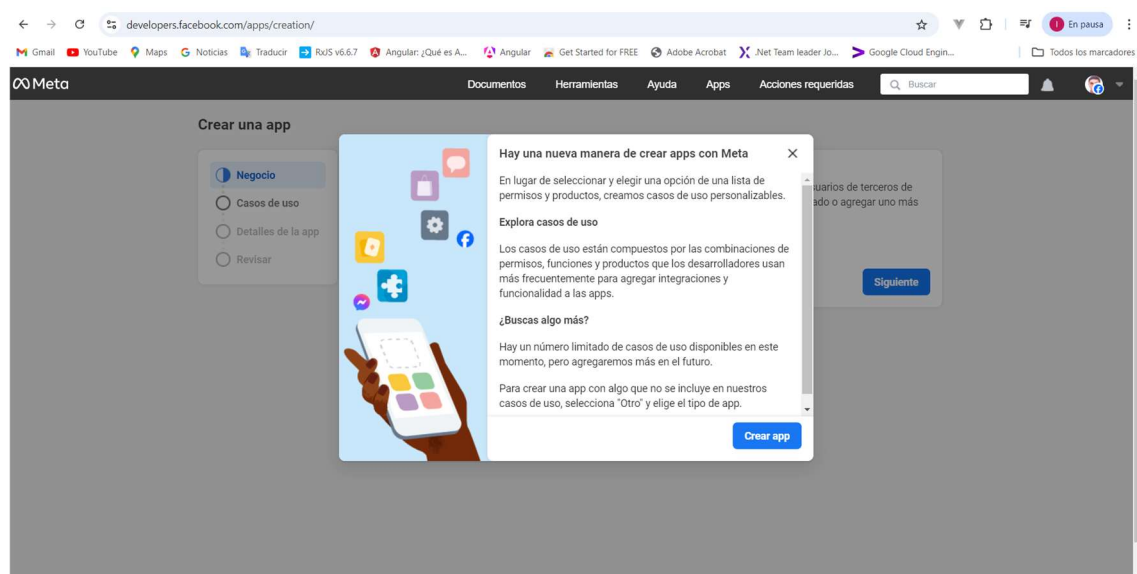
developers.facebook.com/apps/creation/

En pausa

Gmail YouTube Maps Noticias Traducir RxJS v6.6.7 Angular: ¿Qué es A... Angular Get Started for FREE Adobe Acrobat .Net Team leader Jo... Google Cloud Engin... Todos los marcadores

Meta

Documentos Herramientas Ayuda Apps Acciones requeridas Buscar

Crear una app

Negocio
Casos de uso
Detalles de la app
Revisar

uarios de terceros de
ado o agregar uno más

Siguiente

Hay una nueva manera de crear apps con Meta

En lugar de seleccionar y elegir una opción de una lista de permisos y productos, creamos casos de uso personalizables.

Explora casos de uso

Los casos de uso están compuestos por las combinaciones de permisos, funciones y productos que los desarrolladores usan más frecuentemente para agregar integraciones y funcionalidad a las apps.

¿Buscas algo más?

Hay un número limitado de casos de uso disponibles en este momento, pero agregaremos más en el futuro.

Para crear una app con algo que no se incluye en nuestros casos de uso, selecciona "Otro" y elige el tipo de app.

Crear app